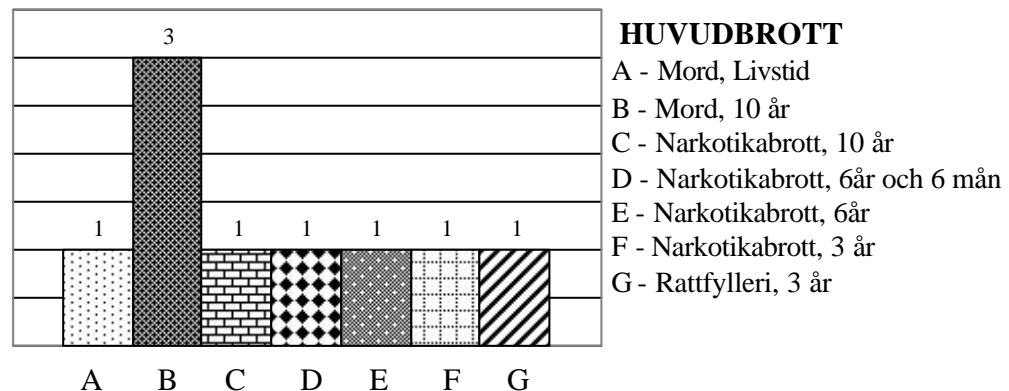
3

1 1 1 1 1 1

A B C D E F G

**HUVUDBROTT**

A - Mord, Livstid

B - Mord, 10 år

C - Narkotikabrott, 10 år

D - Narkotikabrott, 6år och 6 mån

E - Narkotikabrott, 6år

F - Narkotikabrott, 3 år

G - Rattfylleri, 3 år